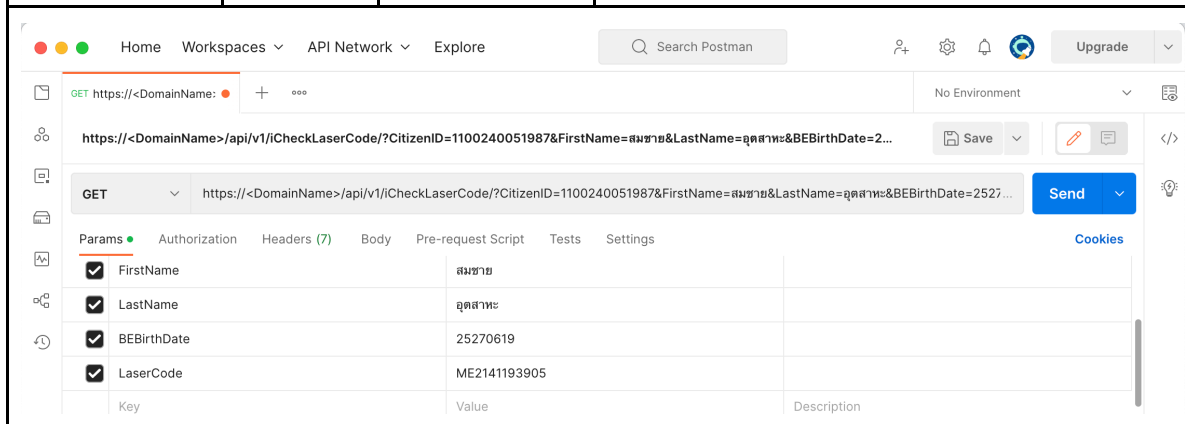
Home Workspaces API Network Explore

Search Postman

Upgrade

GET https://<DomainName:

No Environment

https://<DomainName>/api/v1/iCheckLaserCode/?CitizenID=1100240051987&FirstName=สมชาย&LastName=อุดสาหะ&BEBirthDate=2...

Save

GET https://<DomainName>/api/v1/iCheckLaserCode/?CitizenID=1100240051987&FirstName=สมชาย&LastName=อุดสาหะ&BEBirthDate=2527...

Send

Params Authorization Headers (7) Body Pre-request Script Tests Settings Cookies

| | | |
|---|---|---|
| FirstName | สมชาย | |
| LastName | อุดสาหะ | |
| BEBirthDate | 25270619 | |
| LaserCode | ME2141193905 | |
| Key | Value | Description |